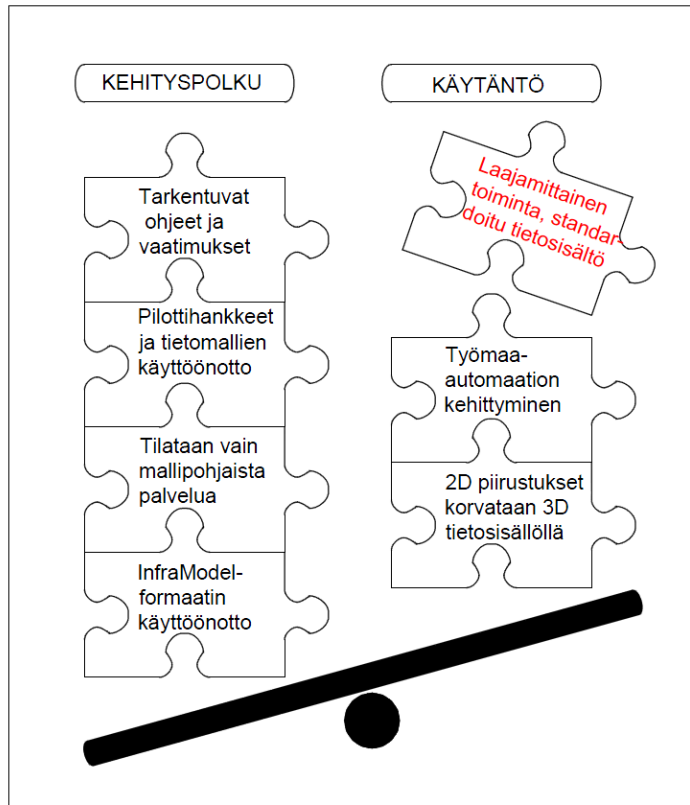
KEHITYSPOLKU

Tarkentuvat ohjeet ja vaatimukset

Pilottihankkeet ja tietomallien käyttöönotto

Tilataan vain mallipohjaista palvelua

InfraModel-formaatin käyttöönotto

KÄYTÄNTÖ

Laajamittainen toiminta, standardoitu tietosisältö

Työmaa-automaation kehittyminen

2D piirustukset korvataan 3D tietosisällöllä